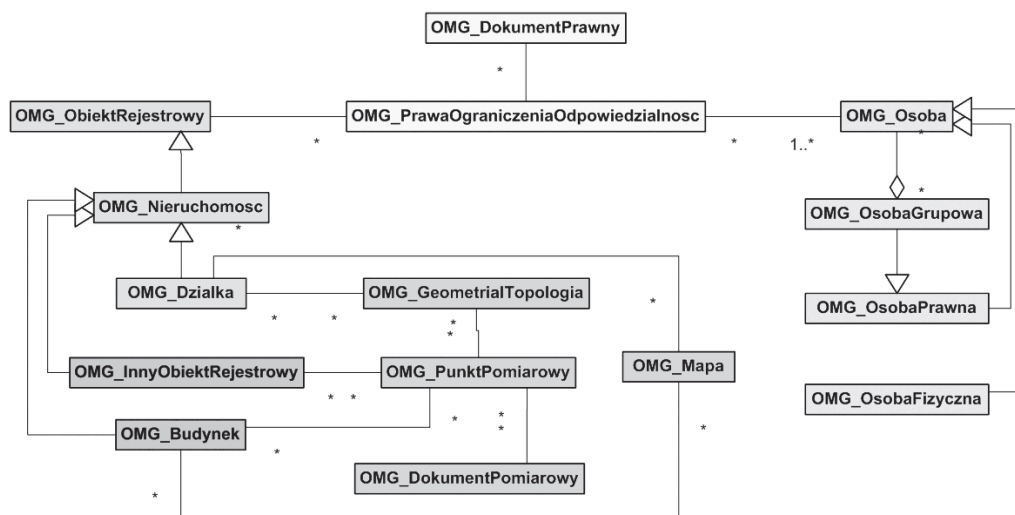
OMG_DokumentPrawny

*

OMG_ObiektRejestrowy

OMG_PrawaOgraniczeniaOdpowiedzialnosc

OMG_Osoba

*

*

1..*

*

*

OMG_Nieruchomosc

*

OMG_OsobaGrupowa

OMG_Dzialka

OMG_GeometrialTopologia

*

OMG_OsobaPrawna

*

*

*
*

OMG_InnyObiektRejestrowy

OMG_PunktPomiarowy

OMG_Mapa

*

*

OMG_OsobaFizyczna

*

*
*

OMG_Budynek

*

*

OMG_DokumentPomiarowy

*